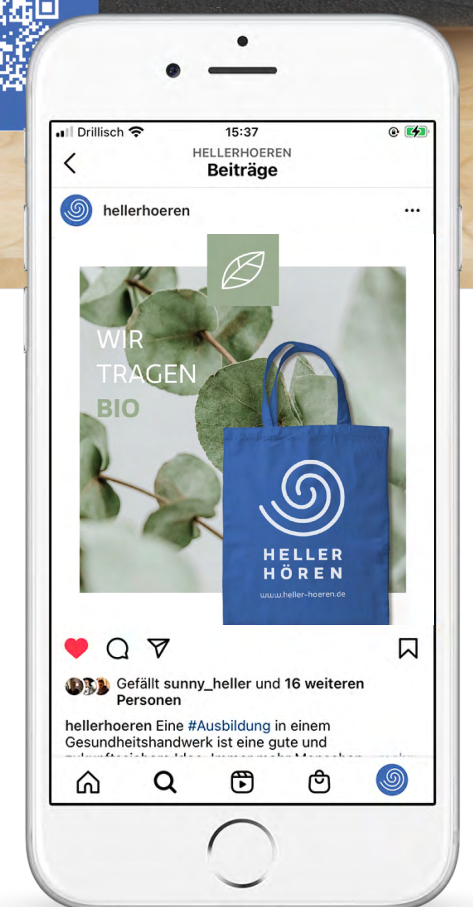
Drillisch 15:37

HELLERHOEREN
Beiträge

hellerhoeren

WIR TRAGEN BIO

HELLER HÖREN
www.heller-hoeren.de

Gefällt sunny_heller und 16 weiteren Personen

hellerhoeren Eine #Ausbildung in einem Gesundheitshandwerk ist eine gute und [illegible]